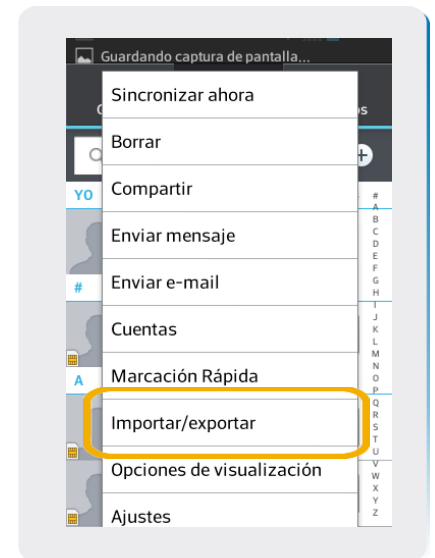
Guardando captura de pantalla...

Sincronizar ahora
Borrar
Compartir
Enviar mensaje
Enviar e-mail
Cuentas
Marcación Rápida
Importar/exportar
Opciones de visualización
Ajustes

YO
#
A

#
A
B
C
D
E
F
G
H
I
J
K
L
M
N
O
P
Q
R
S
T
U
V
W
X
Y
Z